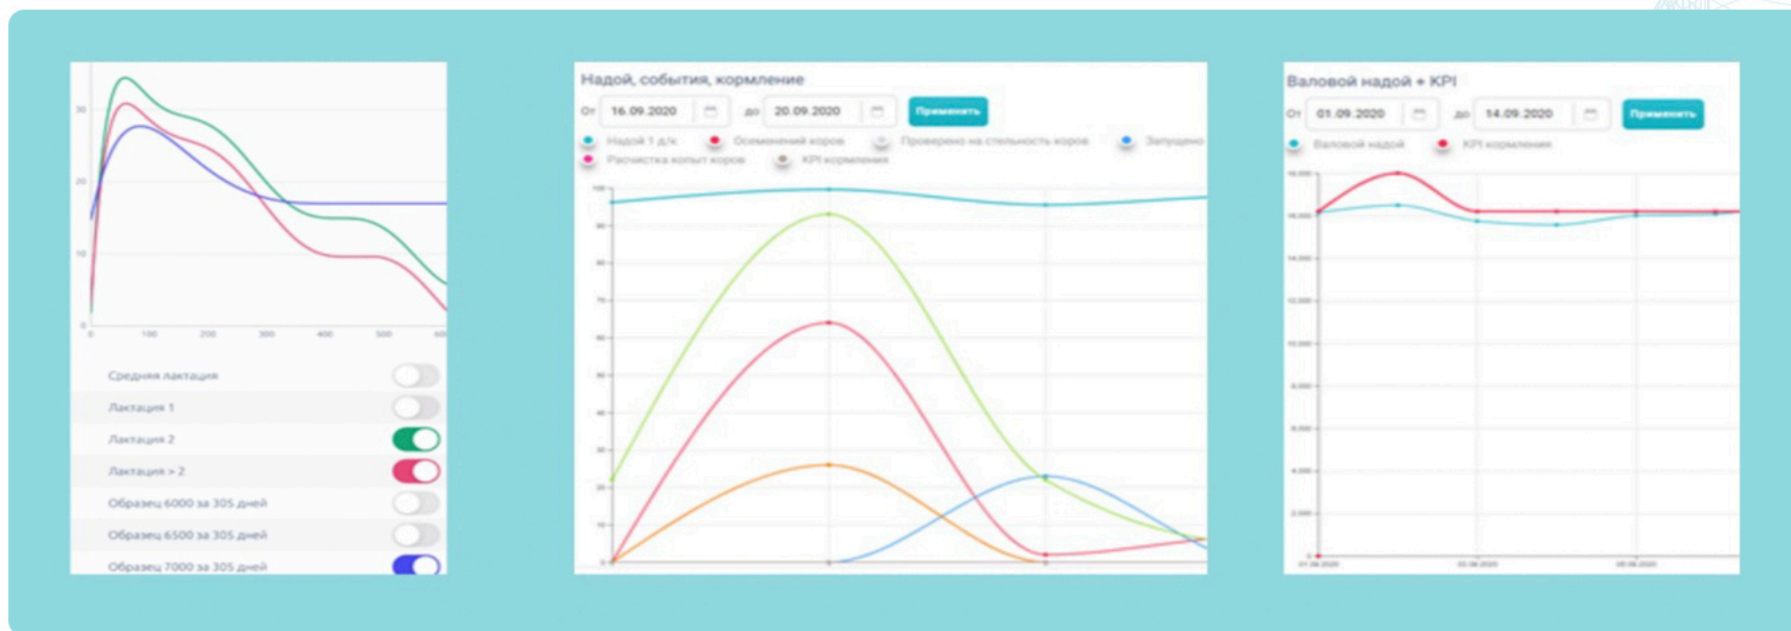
30
20
10
0
0 100 200 300 400 500 60

Средняя лактация
Лактация 1
Лактация 2
Лактация > 2
Образец 6000 за 305 дней
Образец 6500 за 305 дней
Образец 7000 за 305 дней

Надой, события, кормление
От 16.09.2020 до 20.09.2020 Применить
Надой 1 д/к Осемененных коров Проверено на стельность коров Запущено
Расчистка копыт коров KPI кормления

Валовой надой + KPI
От 01.09.2020 до 14.09.2020 Применить
Валовой надой KPI кормления
18,000
16,000
14,000
12,000
10,000
8,000
6,000
4,000
2,000
0
01.09.2020 03.09.2020 05.09.2020